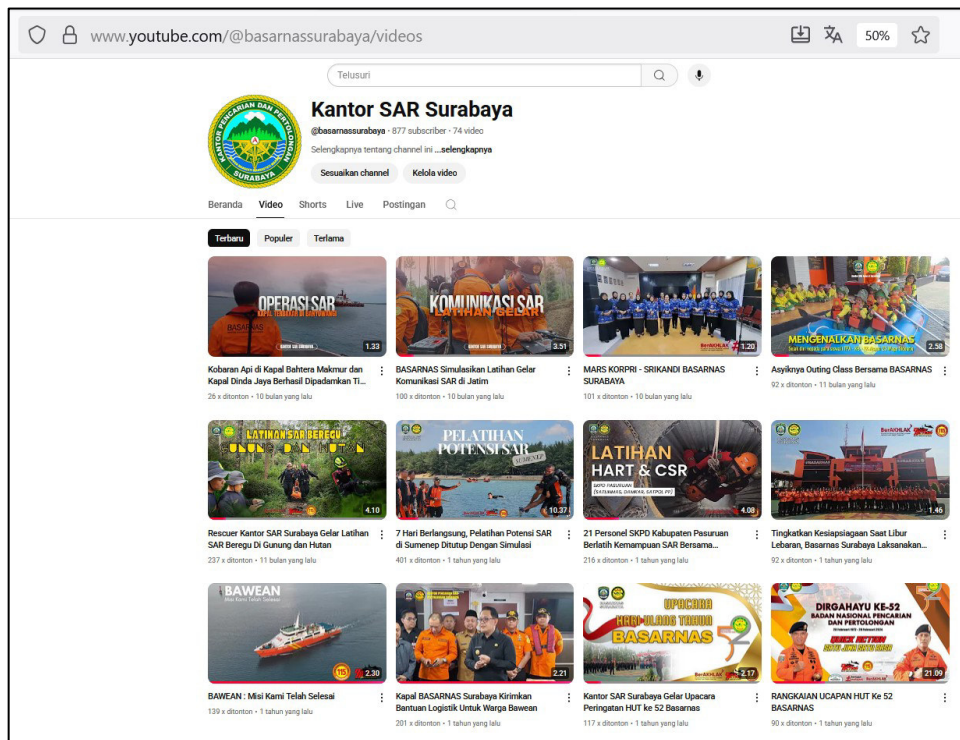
www.youtube.com/@basarnassurabaya/videos

50%

Telusuri

KANTOR PENCARIAN DAN PERTOLONGAN SURABAYA

Kantor SAR Surabaya
@basarnassurabaya · 877 subscriber · 74 video
Selengkapnya tentang channel ini ...selengkapnya
Sesuaikan channel
Kelola video

Beranda Video Shorts Live Postingan

Terbaru Populer Terlama

OPERASI SAR
1.33
Kobaran Api di Kapal Bahtera Makmur dan Kapal Dinda Jaya Berhasil Dipadamkan Ti...
26 x ditonton · 10 bulan yang lalu

KOMUNIKASI SAR
LATIHAN GELAR
3.51
BASARNAS Simulasikan Latihan Gelar Komunikasi SAR di Jatim
100 x ditonton · 10 bulan yang lalu

1.20
MARS KORPRI - SRIKANDI BASARNAS SURABAYA
101 x ditonton · 10 bulan yang lalu

MENGENALKAN BASARNAS
2.58
Asyiknya Outing Class Bersama BASARNAS
92 x ditonton · 11 bulan yang lalu

LATIHAN SAR BEREGU
4.10
Rescuer Kantor SAR Surabaya Gelar Latihan SAR Beregu Di Gunung dan Hutan
237 x ditonton · 11 bulan yang lalu

PELATIHAN POTENSI SAR
SUMENEP
10.37
7 Hari Berlangsung, Pelatihan Potensi SAR di Sumenep Ditutup Dengan Simulasi
401 x ditonton · 1 tahun yang lalu

LATIHAN HART & CSR
4.08
21 Personel SKPD Kabupaten Pasuruan Berlatih Kemampuan SAR Bersama...
216 x ditonton · 1 tahun yang lalu

BerAKHLAK
1.46
Tingkatkan Kesiapsiagaan Saat Libur Lebaran, Basarnas Surabaya Laksanakan...
92 x ditonton · 1 tahun yang lalu

BAWEAN
Misi Kami Telah Selesai
2.30
BAWEAN : Misi Kami Telah Selesai
139 x ditonton · 1 tahun yang lalu

2.21
Kapal BASARNAS Surabaya Kirimkan Bantuan Logistik Untuk Warga Bawean
201 x ditonton · 1 tahun yang lalu

UPACARA HARI ULANG TAHUN BASARNAS 52
BerAKHLAK
2.17
Kantor SAR Surabaya Gelar Upacara Peringatan HUT ke 52 Basarnas
117 x ditonton · 1 tahun yang lalu

DIRGAHAYU KE-52
BADAN NASIONAL PENCARIAN DAN PERTOLONGAN
21.09
RANGKAIAN UCAPAN HUT Ke 52 BASARNAS
90 x ditonton · 1 tahun yang lalu